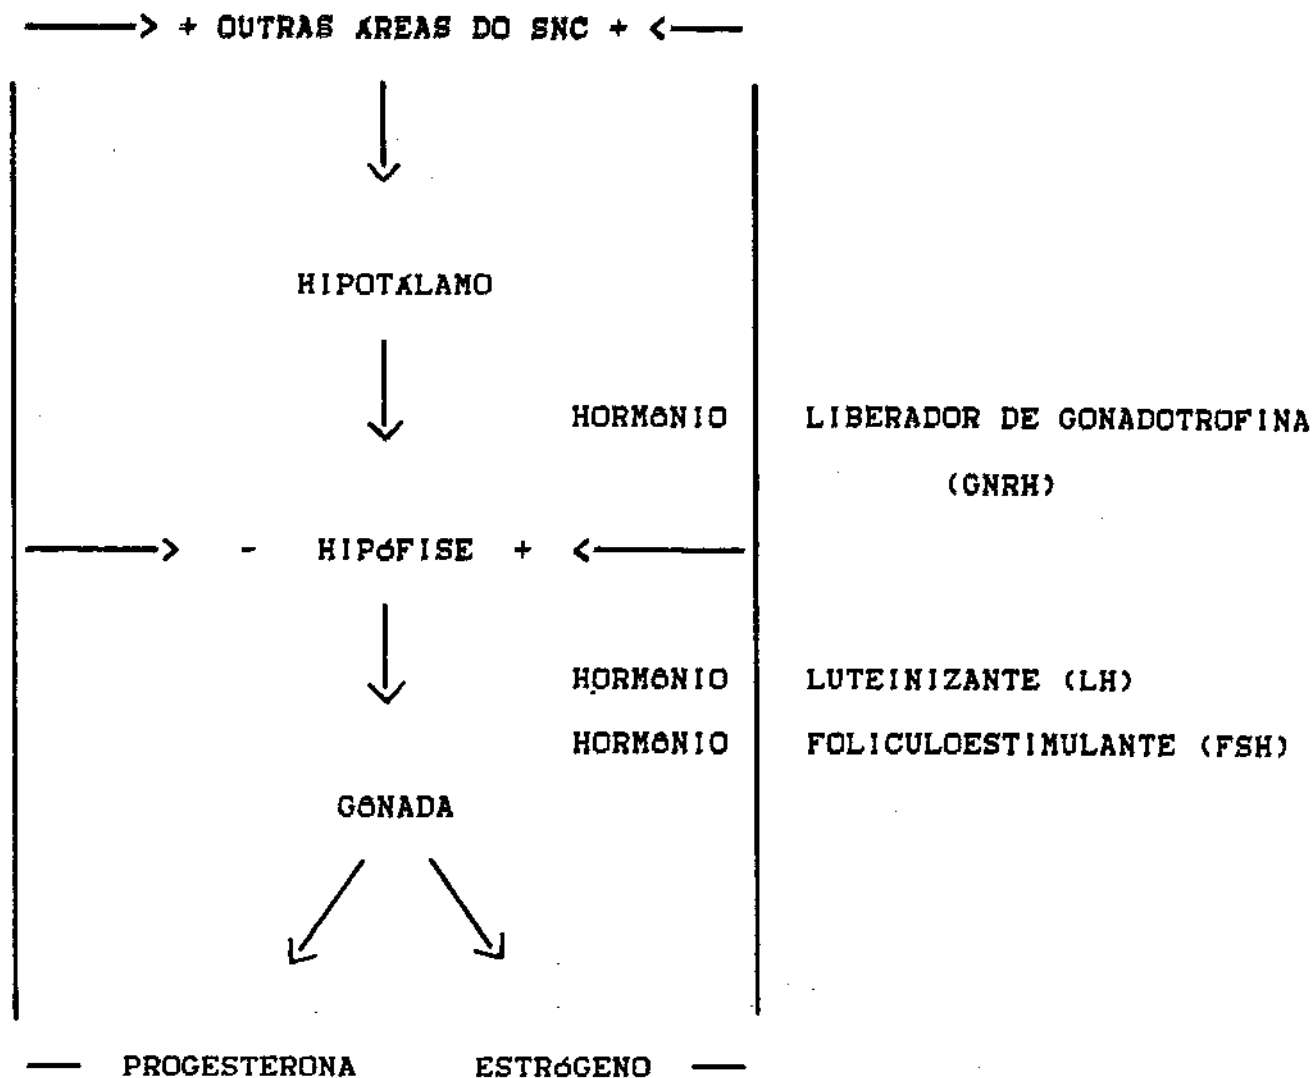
——> + OUTRAS ÁREAS DO SNC + <——

HIPOTÁLAMO

HORMÔNIO | LIBERADOR DE GONADOTROFINA (GNRH)

——> - HIPÓFISE + <——

HORMÔNIO | LUTEINIZANTE (LH)
HORMÔNIO | FOLICULOESTIMULANTE (FSH)

GÔNADA

— PROGESTERONA ESTRÓGENO —